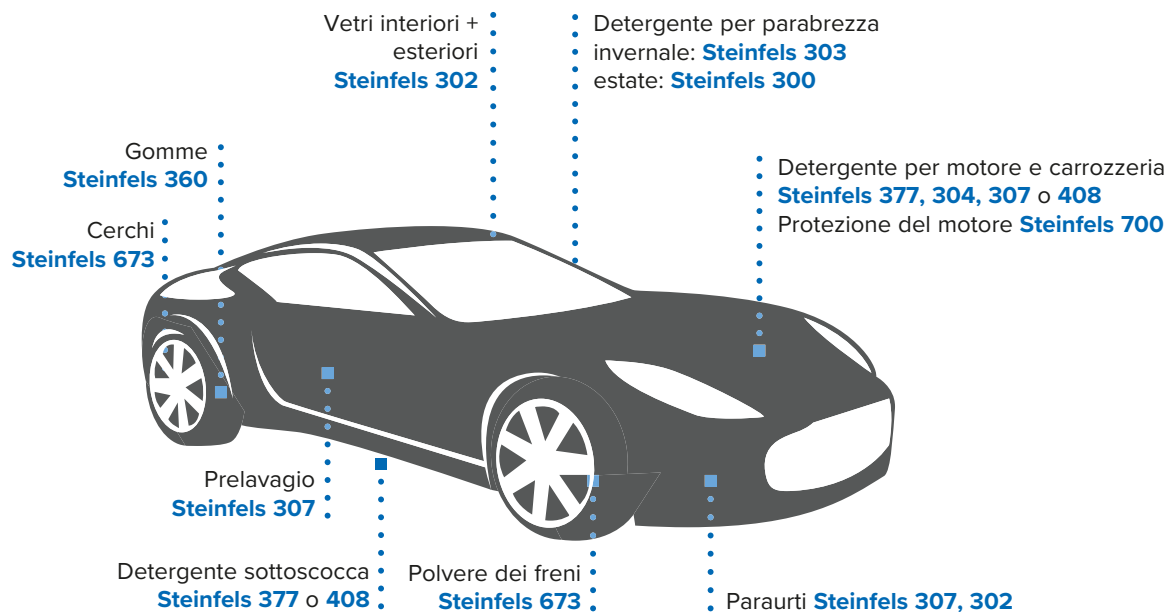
Vetri interiori + esteriori
Steinfels 302

Detergente per parabrezza
invernale: Steinfels 303
estate: Steinfels 300

Gomme
Steinfels 360

Cerchi
Steinfels 673

Detergente per motore e carrozzeria
Steinfels 377, 304, 307 o 408
Protezione del motore Steinfels 700

Prelavagio
Steinfels 307

Detergente sottoscocca
Steinfels 377 o 408

Polvere dei freni
Steinfels 673

Paraurti Steinfels 307, 302